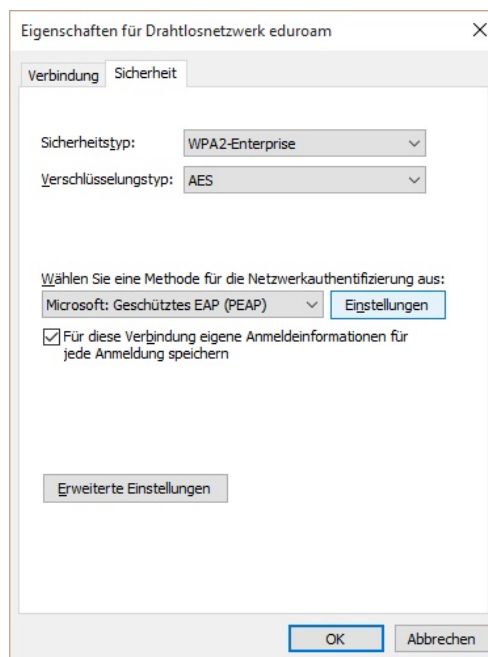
Eigenschaften für Drahtlosnetzwerk eduroam

×

Verbindung Sicherheit

Sicherheitstyp: WPA2-Enterprise

Verschlüsselungstyp: AES

Wählen Sie eine Methode für die Netzwerkauthentifizierung aus:

Microsoft: Geschütztes EAP (PEAP)

Einstellungen

Für diese Verbindung eigene Anmeldeinformationen für jede Anmeldung speichern

Erweiterte Einstellungen

OK

Abbrechen